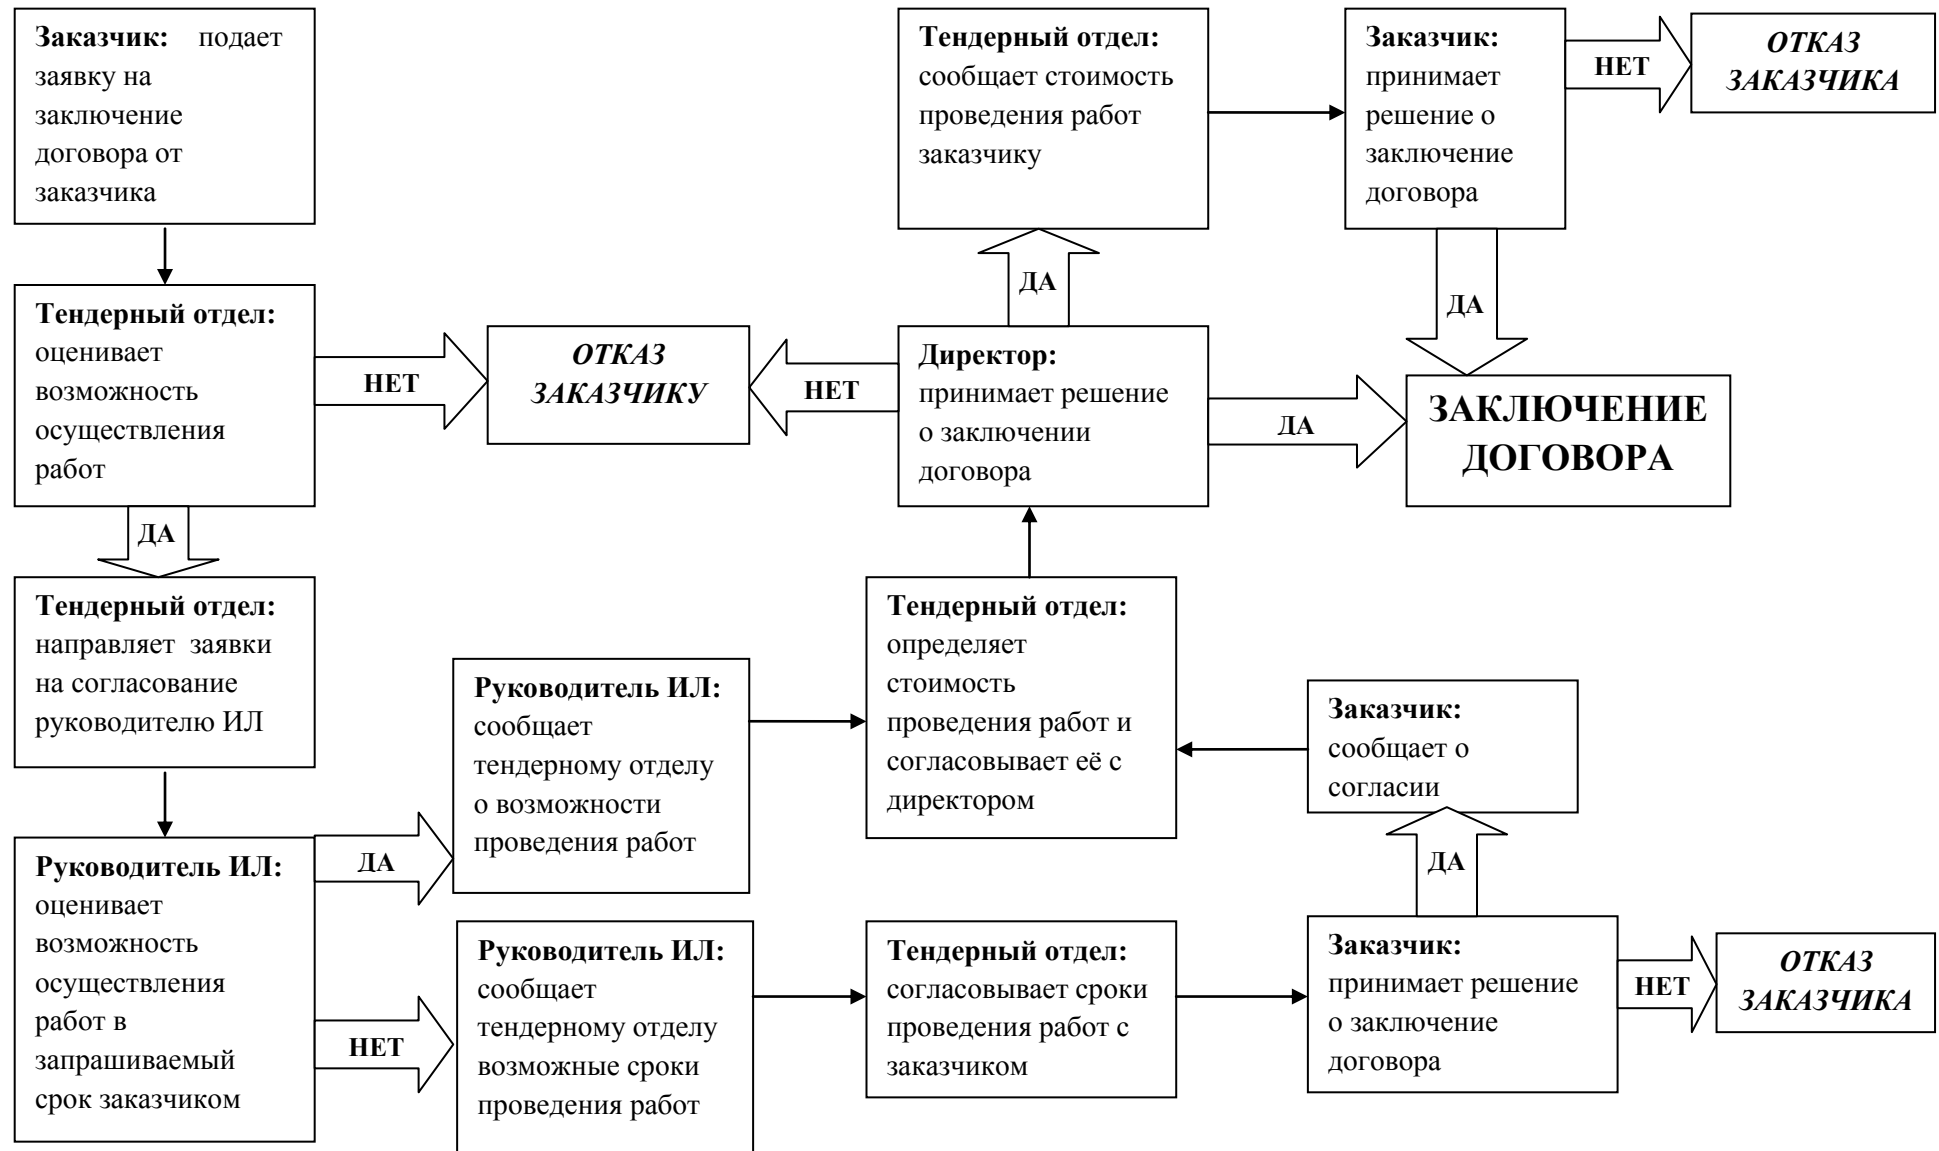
**Заказчик:** подает заявку на заключение договора от заказчика

**Тендерный отдел:** оценивает возможность осуществления работ

НЕТ

*ОТКАЗ ЗАКАЗЧИКУ*

ДА

**Тендерный отдел:** направляет заявки на согласование руководителю ИЛ

**Руководитель ИЛ:** оценивает возможность осуществления работ в запрашиваемый срок заказчиком

ДА

**Руководитель ИЛ:** сообщает тендерному отделу о возможности проведения работ

НЕТ

**Руководитель ИЛ:** сообщает тендерному отделу возможные сроки проведения работ

**Тендерный отдел:** согласовывает сроки проведения работ с заказчиком

**Заказчик:** принимает решение о заключение договора

НЕТ

*ОТКАЗ ЗАКАЗЧИКА*

ДА

**Заказчик:** сообщает о согласии

**Тендерный отдел:** определяет стоимость проведения работ и согласовывает её с директором

**Директор:** принимает решение о заключении договора

НЕТ

ДА

**Тендерный отдел:** сообщает стоимость проведения работ заказчику

**Заказчик:** принимает решение о заключение договора

НЕТ

*ОТКАЗ ЗАКАЗЧИКА*

ДА

ДА

**ЗАКЛЮЧЕНИЕ ДОГОВОРА**